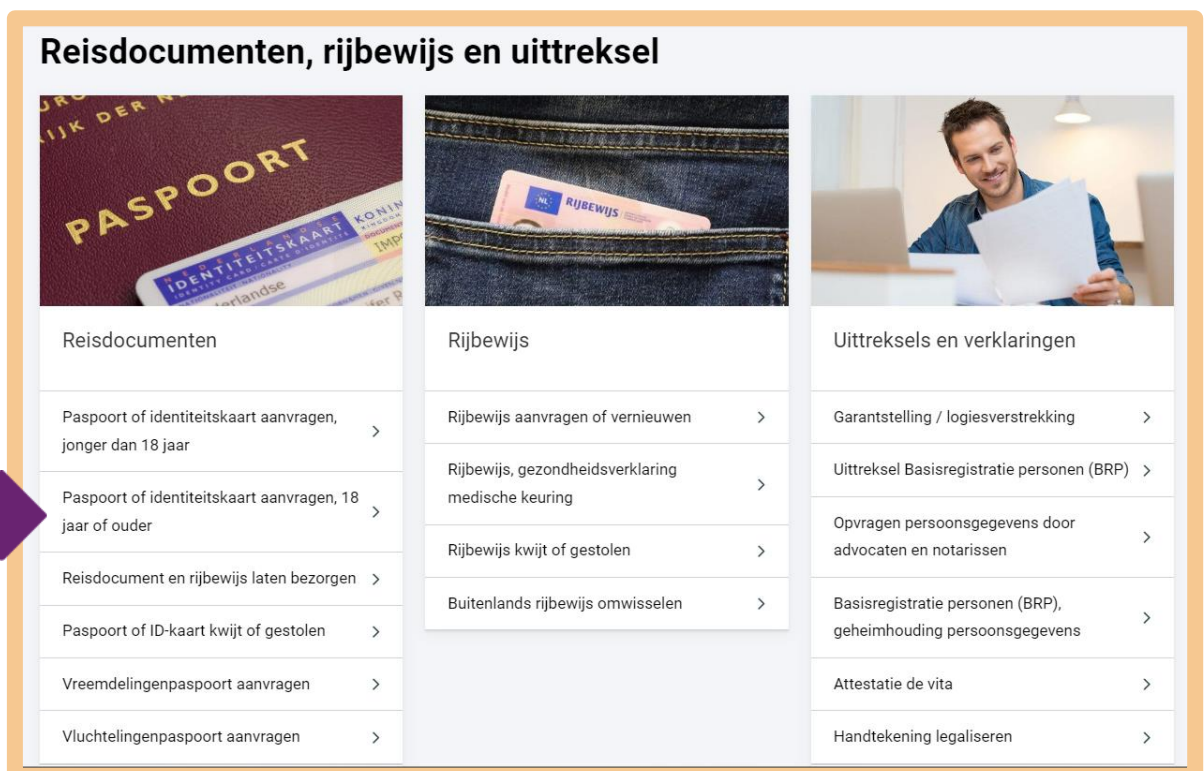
Reisdocumenten, rijbewijs en uittreksel

PASPOORT

IDENTITEITSKAART

RIJBEWIJS

Reisdocumenten

Paspoort of identiteitskaart aanvragen, jonger dan 18 jaar >

Paspoort of identiteitskaart aanvragen, 18 jaar of ouder >

Reisdocument en rijbewijs laten bezorgen >

Paspoort of ID-kaart kwijt of gestolen >

Vreemdelingenpaspoort aanvragen >

Vluchtelingenpaspoort aanvragen >

Rijbewijs

Rijbewijs aanvragen of vernieuwen >

Rijbewijs, gezondheidsverklaring medische keuring >

Rijbewijs kwijt of gestolen >

Buitenlands rijbewijs omwisselen >

Uittreksels en verklaringen

Garantstelling / logiesverstrekking >

Uittreksel Basisregistratie personen (BRP) >

Opvragen persoonsgegevens door advocaten en notarissen >

Basisregistratie personen (BRP), geheimhouding persoonsgegevens >

Attestatie de vita >

Handtekening legaliseren >